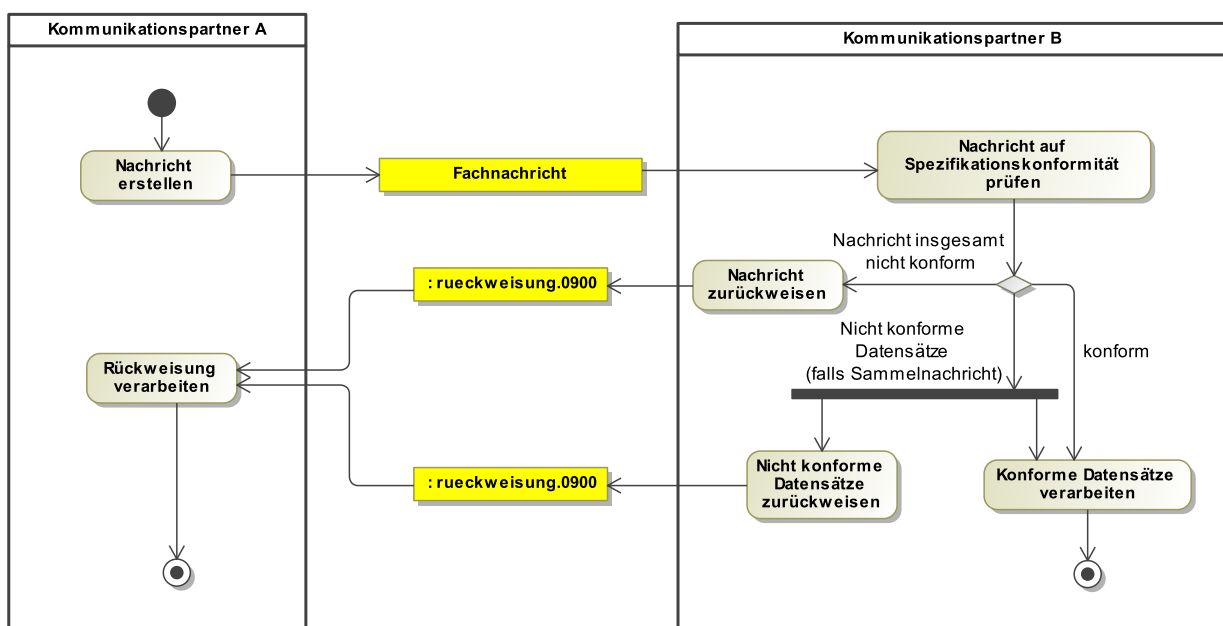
Kommunikationspartner A

Kommunikationspartner B

Nachricht erstellen

Fachnachricht

Nachricht auf Spezifikationskonformität prüfen

Nachricht insgesamt nicht konform

: rueckweisung.0900

Nachricht zurückweisen

Nicht konforme Datensätze (falls Sammelnachricht)

konform

Rückweisung verarbeiten

: rueckweisung.0900

Nicht konforme Datensätze zurückweisen

Konforme Datensätze verarbeiten